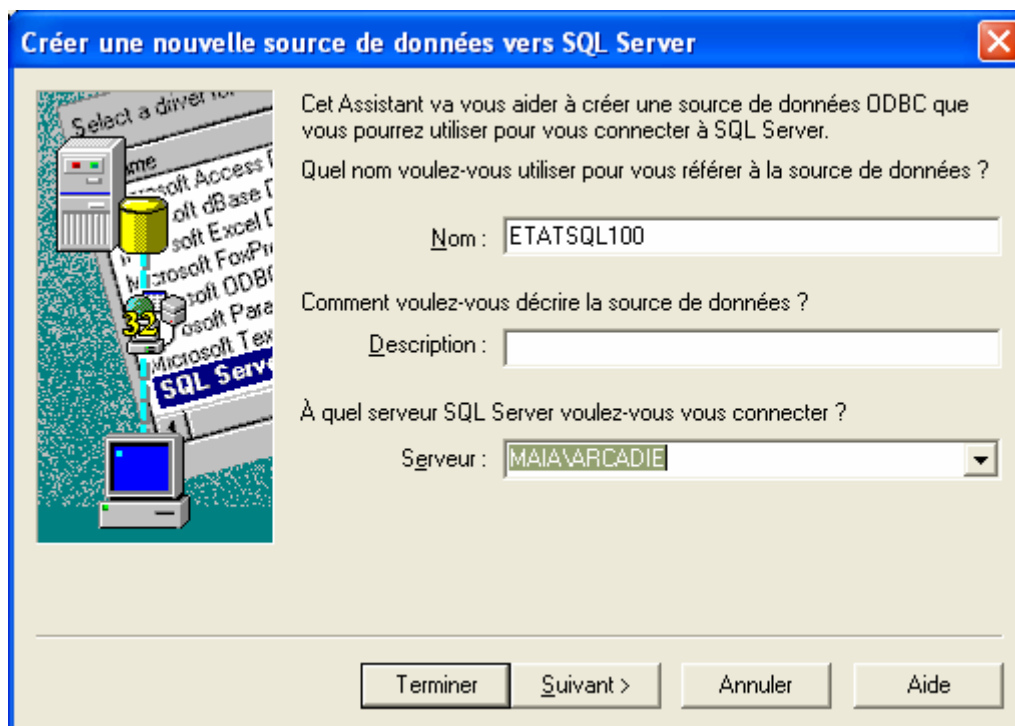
Créer une nouvelle source de données vers SQL Server

Select a driver for
Name
Microsoft Access
Microsoft dBase
Microsoft Excel
Microsoft FoxPro
Microsoft ODBC
Microsoft Para
Microsoft Tex
SQL Serv

32

Cet Assistant va vous aider à créer une source de données ODBC que vous pourrez utiliser pour vous connecter à SQL Server.

Quel nom voulez-vous utiliser pour vous référer à la source de données ?

Nom : ETATSQL100

Comment voulez-vous décrire la source de données ?

Description :

À quel serveur SQL Server voulez-vous vous connecter ?

Serveur : MAIA\ARCADIE

Terminer | Suivant > | Annuler | Aide